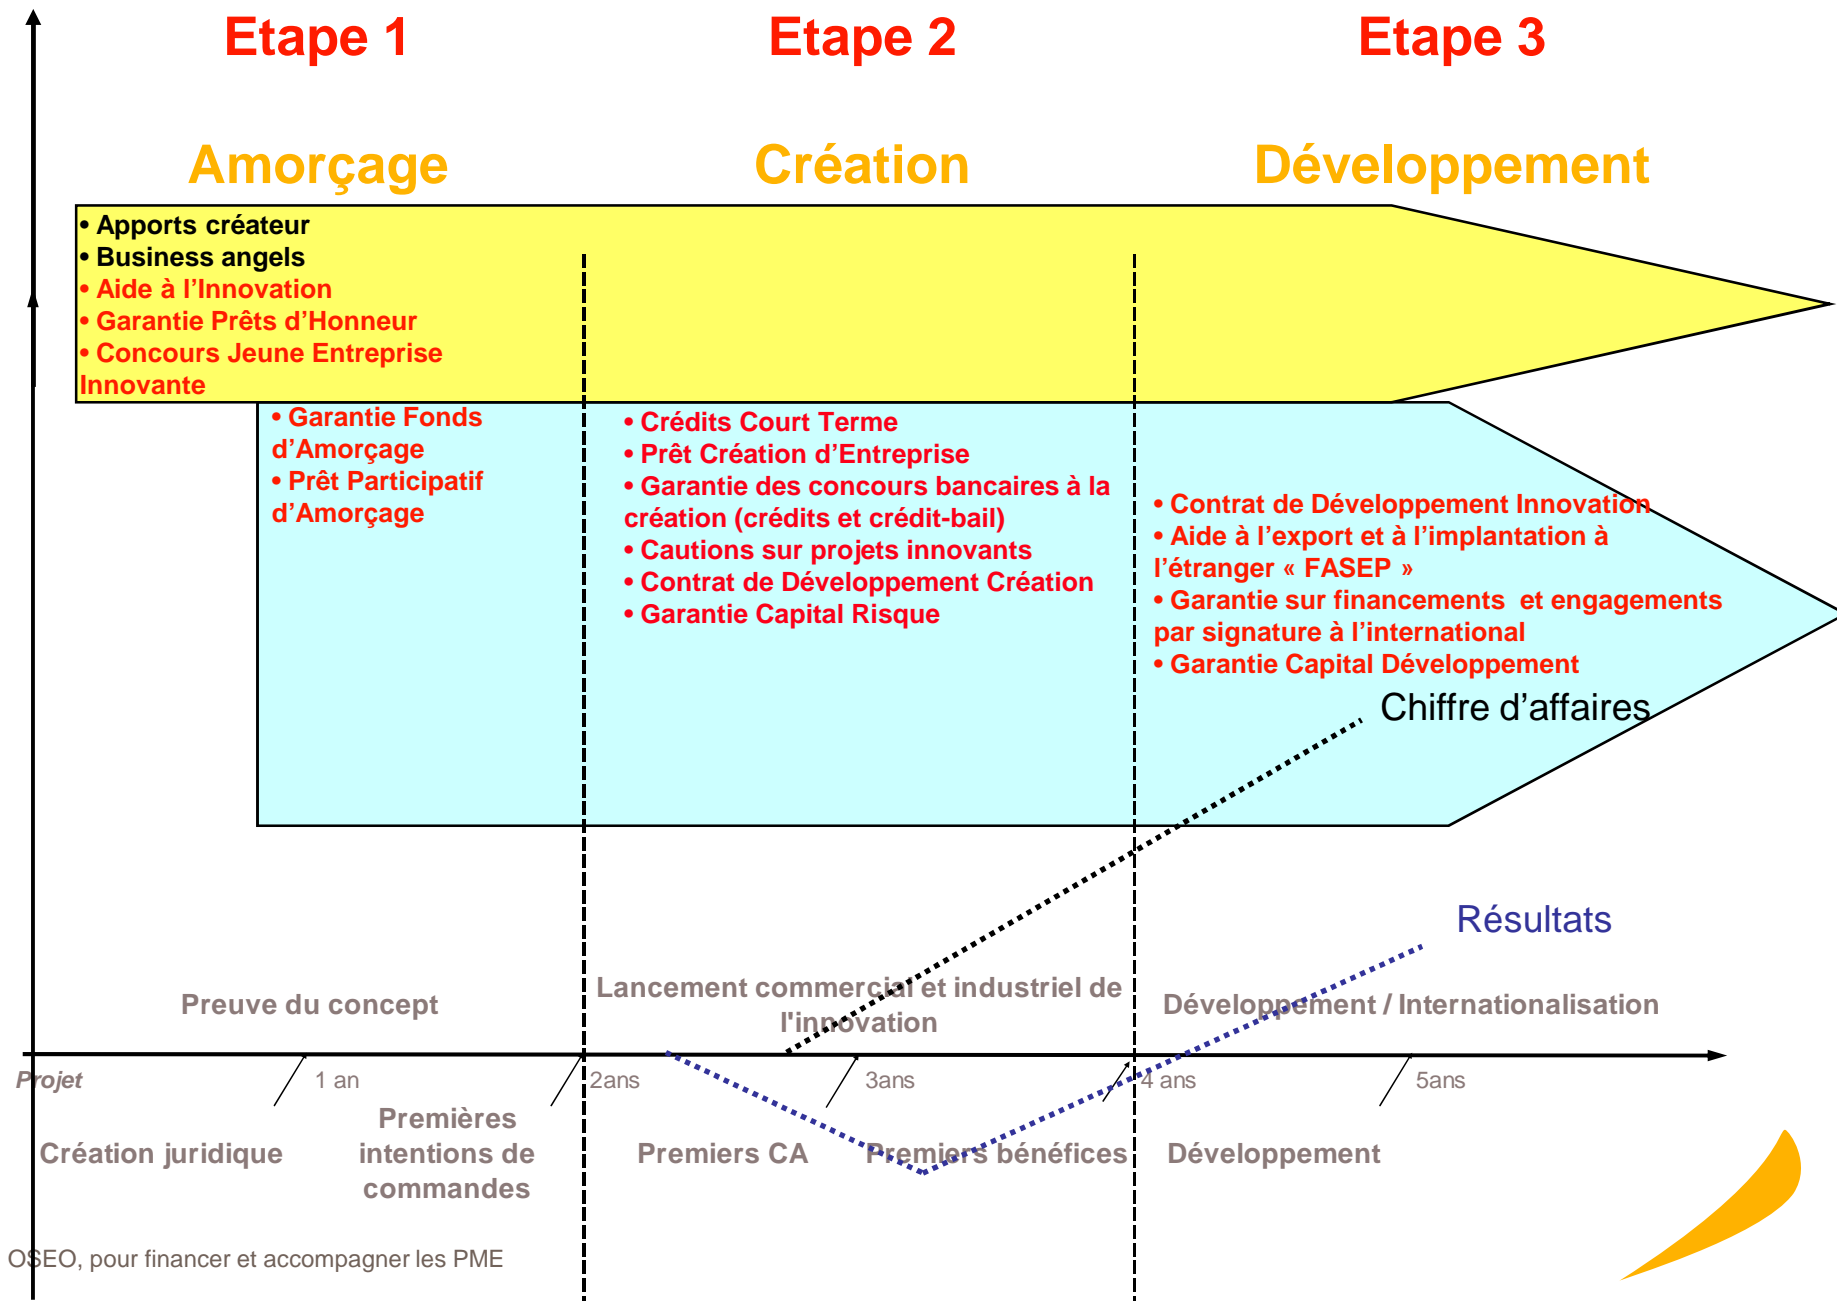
Etape 1

Etape 2

Etape 3

Amorçage

Création

Développement

• Apports créateur
• Business angels
• Aide à l'Innovation
• Garantie Prêts d'Honneur
• Concours Jeune Entreprise Innovante

• Garantie Fonds d'Amorçage
• Prêt Participatif d'Amorçage

• Crédits Court Terme
• Prêt Création d'Entreprise
• Garantie des concours bancaires à la création (crédits et crédit-bail)
• Cautions sur projets innovants
• Contrat de Développement Création
• Garantie Capital Risque

• Contrat de Développement Innovation
• Aide à l'export et à l'implantation à l'étranger « FASEP »
• Garantie sur financements et engagements par signature à l'international
• Garantie Capital Développement

Chiffre d'affaires

Résultats

Preuve du concept

Lancement commercial et industriel de l'innovation

Développement / Internationalisation

Projet

1 an

2ans

3ans

4 ans

5ans

Création juridique

Premières intentions de commandes

Premiers CA

Premiers bénéfices

Développement

OSEO, pour financer et accompagner les PME